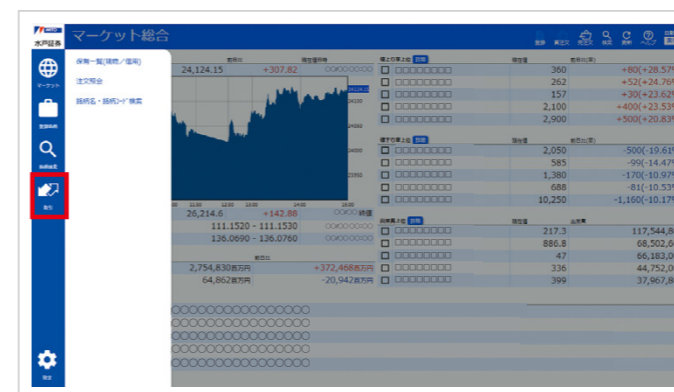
水戸証券

マーケット総合

マーケット

保有資産

銘柄検索

取引

設定

保有一覧(現物／信用)

注文照会

銘柄名・銘柄コード検索

24,124.15 +307.82

26,214.6 +142.88

111.1520 - 111.1530

136.0690 - 136.0760

2,754,830百万円 +372,468百万円

64,862百万円 -20,942百万円

| 値上がり率上位 | 現在値 | 前日比(率) |
|---|---|---|
| □□□□□□□□□ | 360 | +80(+28.57 |
| □□□□□□□□□ | 262 | +52(+24.76 |
| □□□□□□□□□ | 157 | +30(+23.62 |
| □□□□□□□□□ | 2,100 | +400(+23.53 |
| □□□□□□□□□ | 2,900 | +500(+20.83 |

| 値下がり率上位 | 現在値 | 前日比(率) |
|---|---|---|
| □□□□□□□□□ | 2,050 | -500(-19.61 |
| □□□□□□□□□ | 585 | -99(-14.47 |
| □□□□□□□□□ | 1,380 | -170(-10.97 |
| □□□□□□□□□ | 688 | -81(-10.53 |
| □□□□□□□□□ | 10,250 | -1,160(-10.17 |

| 出来高上位 | 現在値 | 出来高 |
|---|---|---|
| □□□□□□□□□ | 217.3 | 117,544,8 |
| □□□□□□□□□ | 886.8 | 68,502,6 |
| □□□□□□□□□ | 47 | 66,183,0 |
| □□□□□□□□□ | 336 | 44,752,0 |
| □□□□□□□□□ | 399 | 37,967,8 |